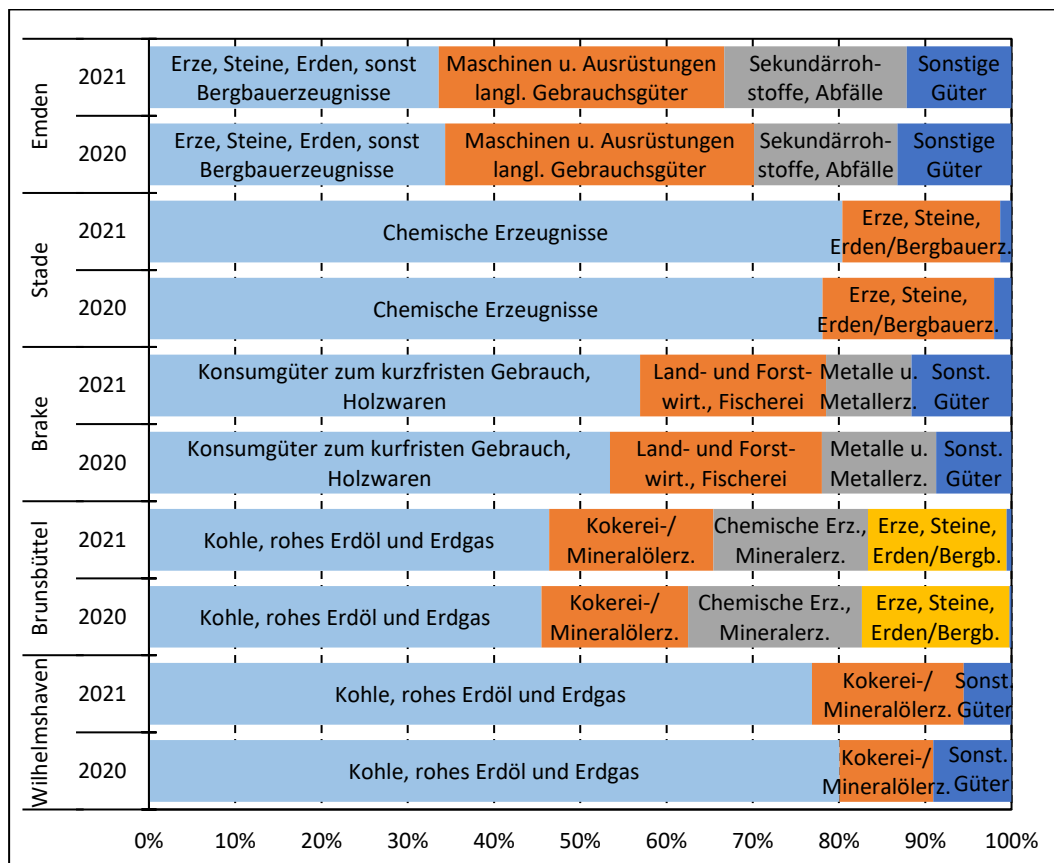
| | | | | | |
|---|---|---|---|---|---|
| Emden | 2021 | Erze, Steine, Erden, sonst Bergbauerzeugnisse | Maschinen u. Ausrüstungen langl. Gebrauchsgüter | Sekundärrohstoffe, Abfälle | Sonstige Güter |
| | 2020 | Erze, Steine, Erden, sonst Bergbauerzeugnisse | Maschinen u. Ausrüstungen langl. Gebrauchsgüter | Sekundärrohstoffe, Abfälle | Sonstige Güter |
| Stade | 2021 | Chemische Erzeugnisse | Erze, Steine, Erden/Bergbauerz. | | |
| | 2020 | Chemische Erzeugnisse | Erze, Steine, Erden/Bergbauerz. | | |
| Brake | 2021 | Konsumgüter zum kurzfristen Gebrauch, Holzwaren | Land- und Forstwirt., Fischerei | Metalle u. Metallerz. | Sonst. Güter |
| | 2020 | Konsumgüter zum kurfristen Gebrauch, Holzwaren | Land- und Forstwirt., Fischerei | Metalle u. Metallerz. | Sonst. Güter |
| Brunsbüttel | 2021 | Kohle, rohes Erdöl und Erdgas | Kokerei-/ Mineralölerz. | Chemische Erz., Mineralerz. | Erze, Steine, Erden/Bergb. |
| | 2020 | Kohle, rohes Erdöl und Erdgas | Kokerei-/ Mineralölerz. | Chemische Erz., Mineralerz. | Erze, Steine, Erden/Bergb. |
| Wilhelmshaven | 2021 | Kohle, rohes Erdöl und Erdgas | Kokerei-/ Mineralölerz. | Sonst. Güter | |
| | 2020 | Kohle, rohes Erdöl und Erdgas | Kokerei-/ Mineralölerz. | Sonst. Güter | |

0% 10% 20% 30% 40% 50% 60% 70% 80% 90% 100%